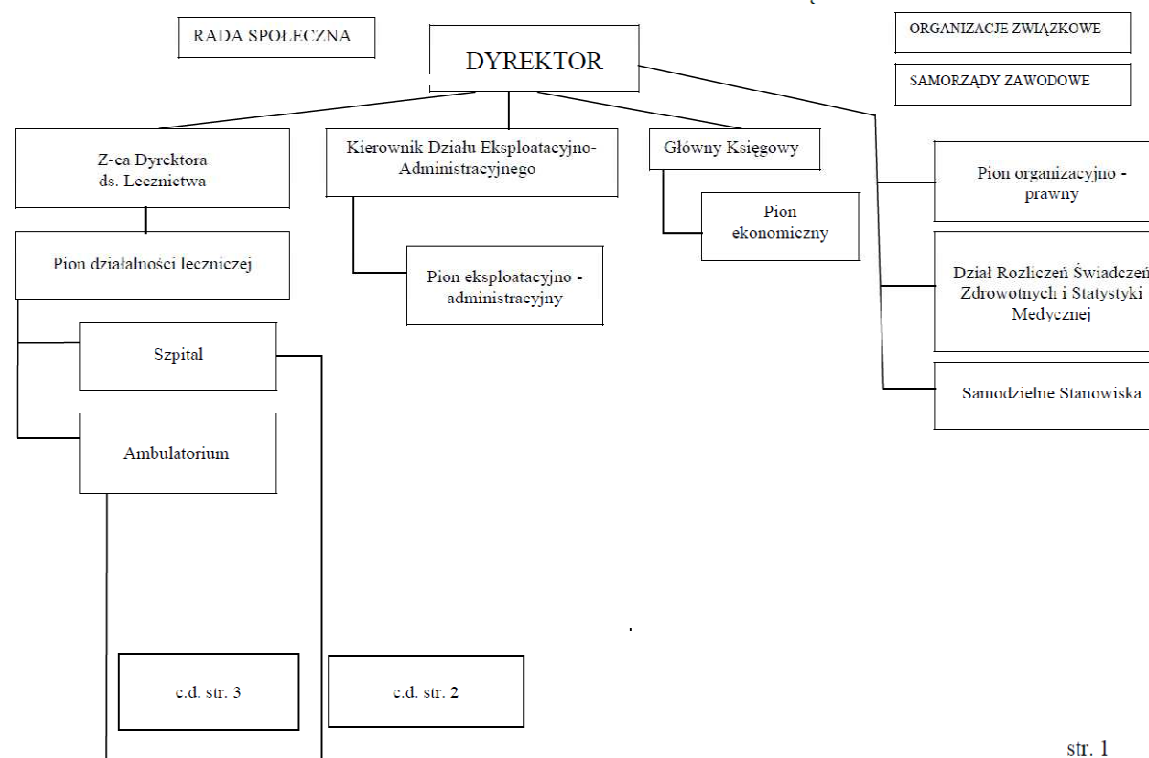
RADA SPOŁECZNA

DYREKTOR

ORGANIZACJE ZWIĄZKOWE

SAMORZĄDY ZAWODOWE

Z-ca Dyrektora ds. Lecznictwa

Kierownik Działu Eksploatacyjno-Administracyjnego

Główny Księgowy

Pion organizacyjno - prawny

Pion ekonomiczny

Pion działalności leczniczej

Pion eksploatacyjno - administracyjny

Dział Rozliczeń Świadczeń Zdrowotnych i Statystyki Medycznej

Szpital

Samodzielne Stanowiska

Ambulatorium

c.d. str. 3

c.d. str. 2

str. 1